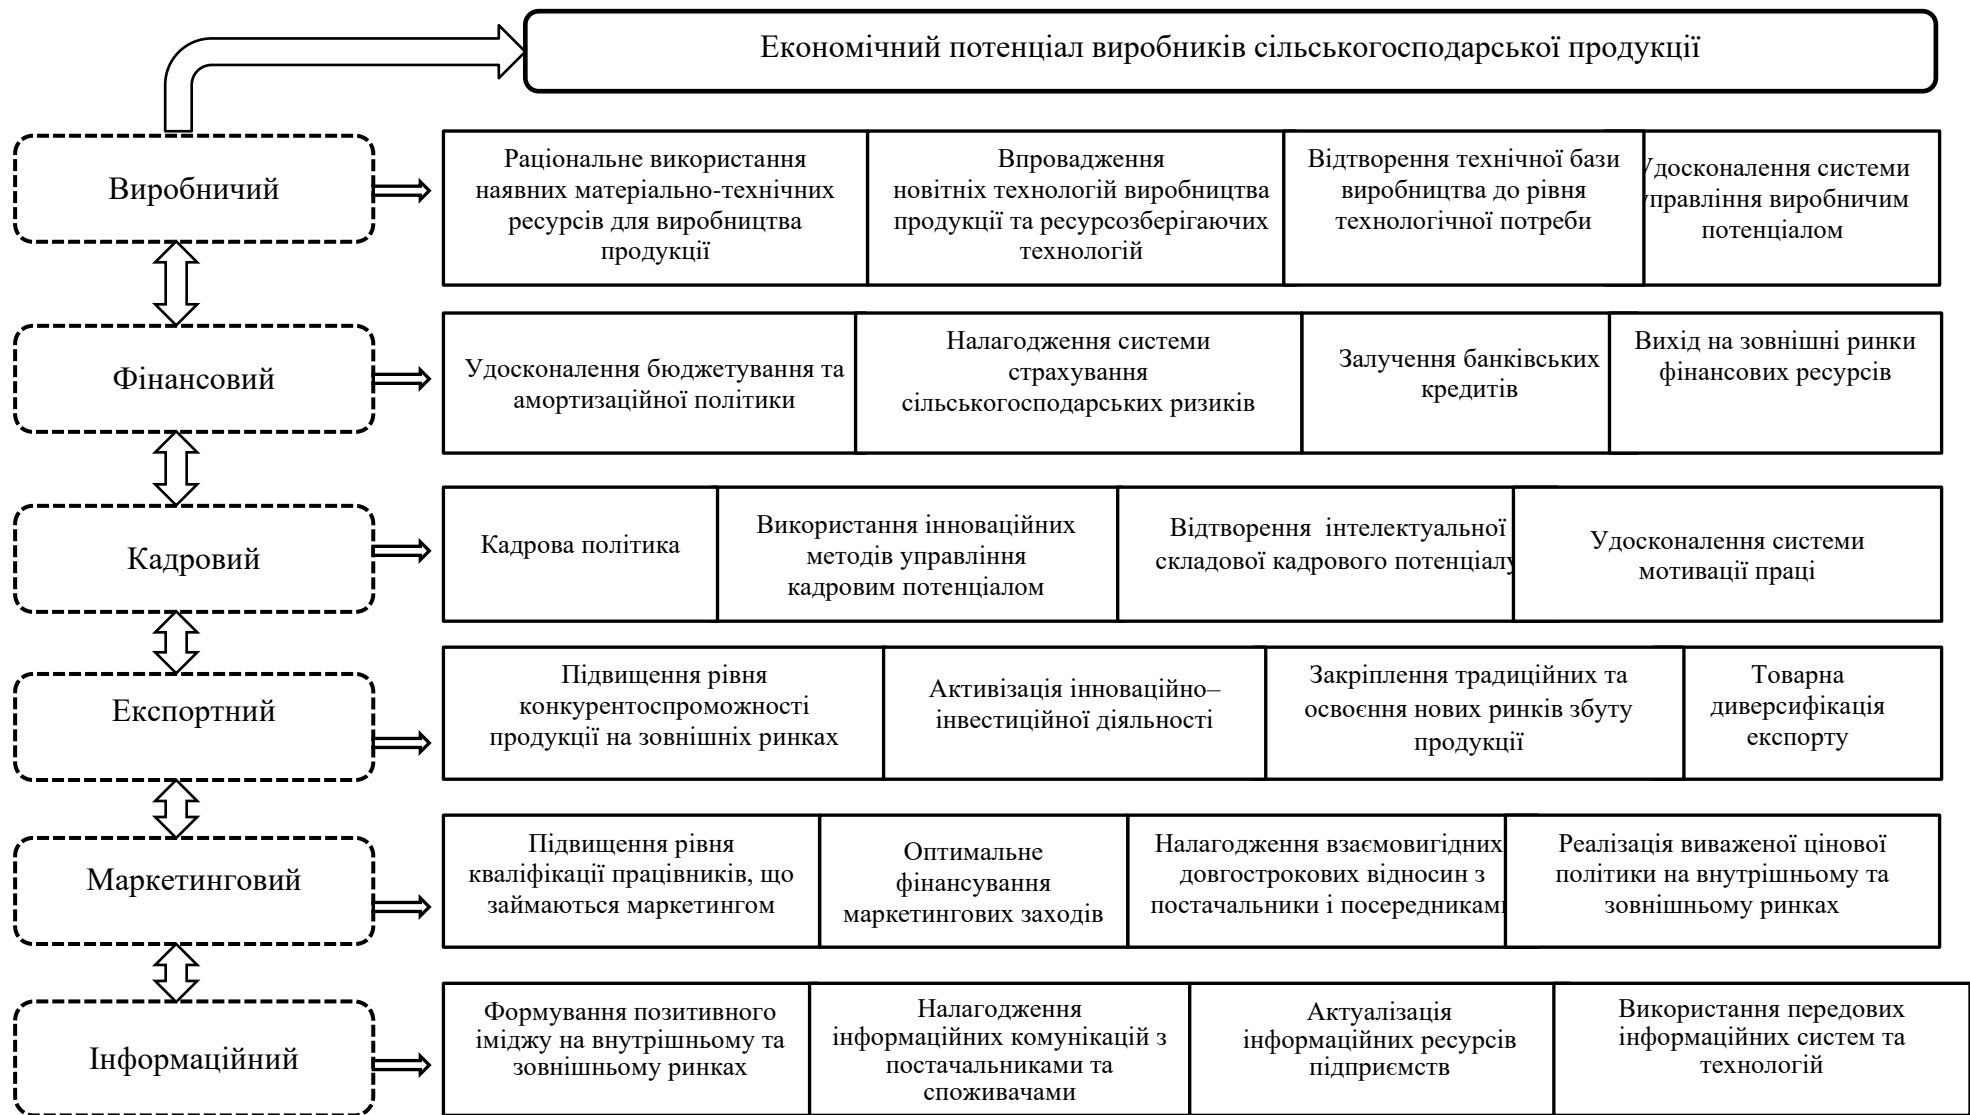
Економічний потенціал виробників сільськогосподарської продукції

Виробничий

Раціональне використання наявних матеріально-технічних ресурсів для виробництва продукції

Впровадження новітніх технологій виробництва продукції та ресурсозберігаючих технологій

Відтворення технічної бази виробництва до рівня технологічної потреби

Удосконалення системи управління виробничим потенціалом

Фінансовий

Удосконалення бюджетування та амортизаційної політики

Налагодження системи страхування сільськогосподарських ризиків

Залучення банківських кредитів

Вихід на зовнішні ринки фінансових ресурсів

Кадровий

Кадрова політика

Використання інноваційних методів управління кадровим потенціалом

Відтворення інтелектуальної складової кадрового потенціалу

Удосконалення системи мотивації праці

Експортний

Підвищення рівня конкурентоспроможності продукції на зовнішніх ринках

Активізація інноваційно–інвестиційної діяльності

Закріплення традиційних та освоєння нових ринків збуту продукції

Товарна диверсифікація експорту

Маркетинговий

Підвищення рівня кваліфікації працівників, що займаються маркетингом

Оптимальне фінансування маркетингових заходів

Налагодження взаємовигідних довгострокових відносин з постачальники і посередниками

Реалізація виваженої цінової політики на внутрішньому та зовнішньому ринках

Інформаційний

Формування позитивного іміджу на внутрішньому та зовнішньому ринках

Налагодження інформаційних комунікацій з постачальниками та споживачами

Актуалізація інформаційних ресурсів підприємств

Використання передових інформаційних систем та технологій